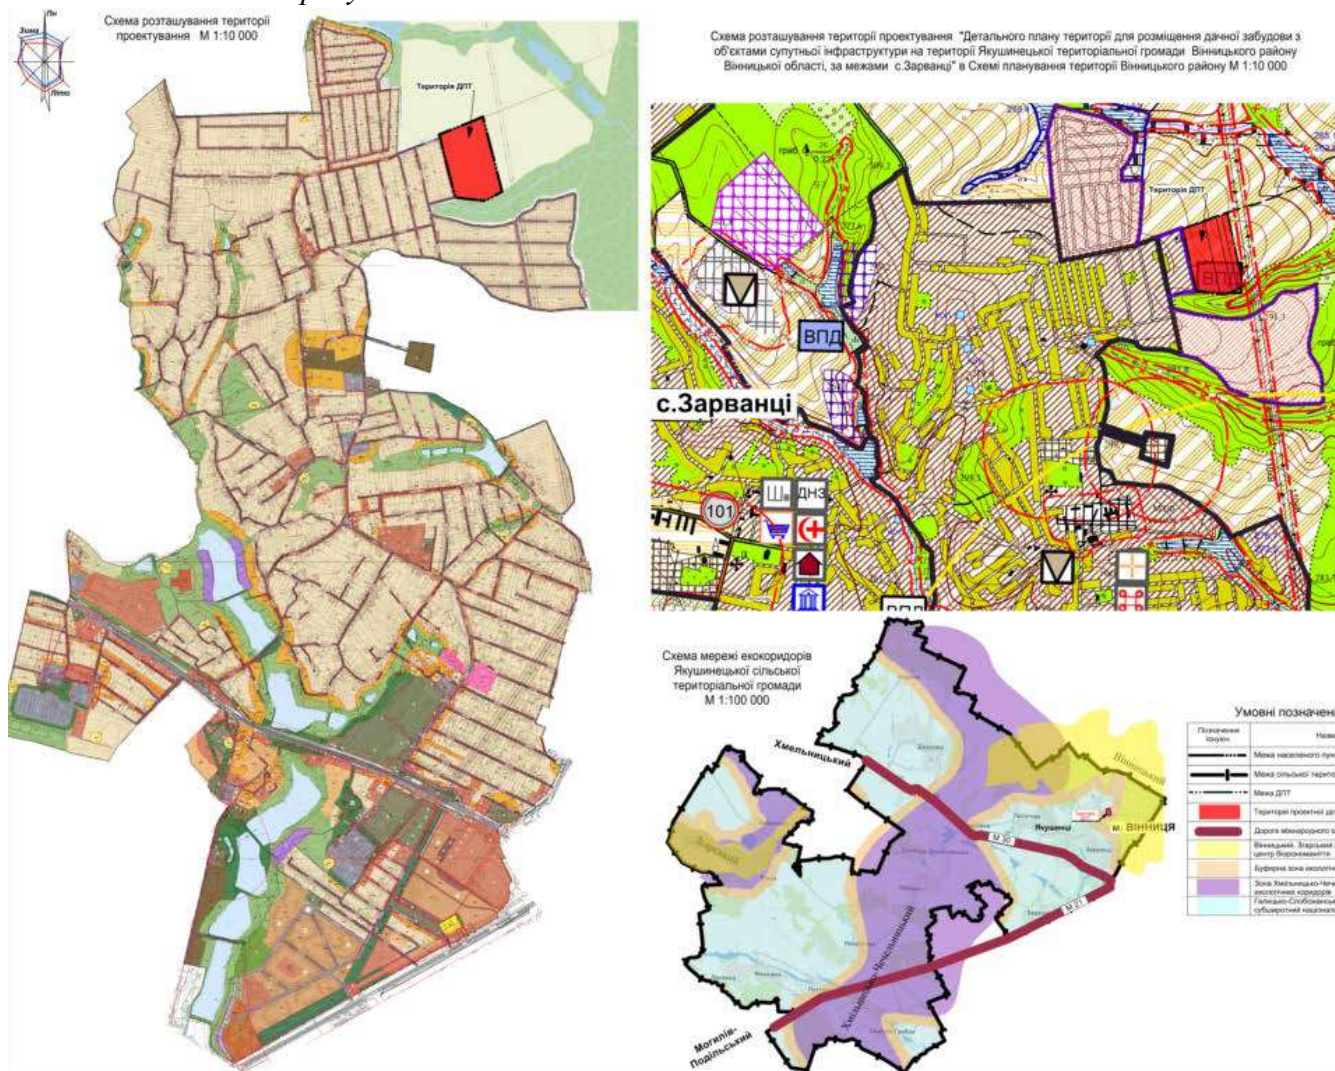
Пн
Зима
Літо

Схема розташування території проектування М 1:10 000

Територія ДПТ

Схема розташування території проектування "Детального плану території для розміщення дачної забудови з об'єктами супутньої інфраструктури на території Якушинецької територіальної громади Вінницького району Вінницької області, за межами с.Зарванці" в Схемі планування території Вінницького району М 1:10 000

Територія ДПТ
ВПД
ВПД
с.Зарванці
Ш
ДНЗ
101
ВПД

Схема мережі екокоридорів Якушинецької сільської територіальної громади М 1:100 000

Хмельницький
Якушинці
м. Вінниця
М 30
М 21
Хмельницько-Вечельницький
Могилів-Подільський

Умовні позначен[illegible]
| Позначення | Назв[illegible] |
|---|---|
| | Межа населеного пун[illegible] |
| | Межа сільської терито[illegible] |
| | Межа ДПТ |
| | Територія проектної до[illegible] |
| | Дорога міжнародного з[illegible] |
| | Вінницький, Згарський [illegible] центр Воронованиця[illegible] |
| | Буферна зона екологі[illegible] |
| | Зона Хмельницько-Чеч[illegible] екологічних коридорів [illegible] |
| | Галицько-Слобожанськ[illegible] субширотний національ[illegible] |